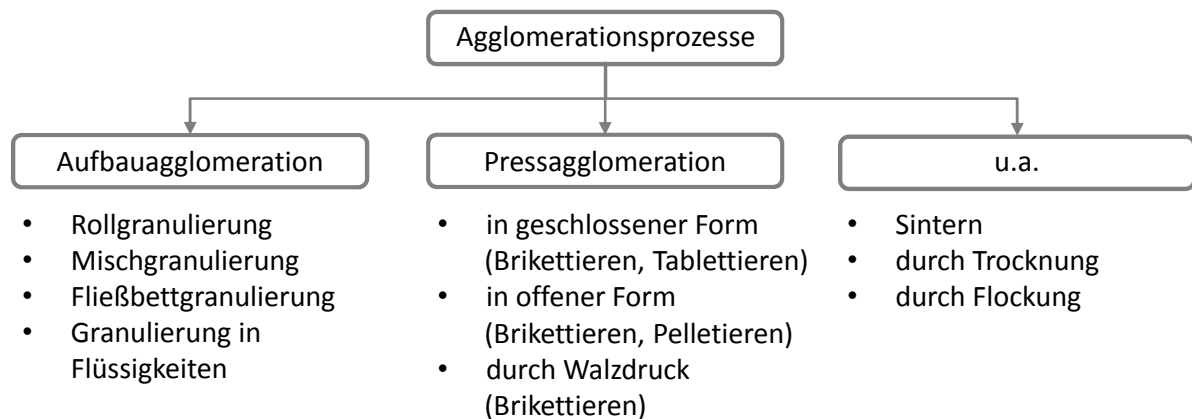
Agglomerationsprozesse

Aufbauagglomeration

- Rollgranulierung
- Mischgranulierung
- Fließbettgranulierung
- Granulierung in Flüssigkeiten

Pressagglomeration

- in geschlossener Form (Brikettieren, Tablettieren)
- in offener Form (Brikettieren, Pelletieren)
- durch Walzdruck (Brikettieren)

u.a.

- Sintern
- durch Trocknung
- durch Flockung